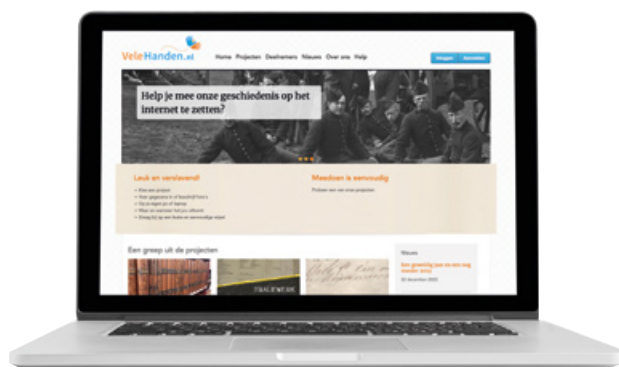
VeleHanden.nl

Home Projecten Deelnemers Nieuws Over ons Help

Inloggen Aanmelden

Help je mee onze geschiedenis op het internet te zetten?

Leuk en verslavend!

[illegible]
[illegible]
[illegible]
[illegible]
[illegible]

Meedoen is eenvoudig

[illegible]

Een greep uit de projecten

Nieuws

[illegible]

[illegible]